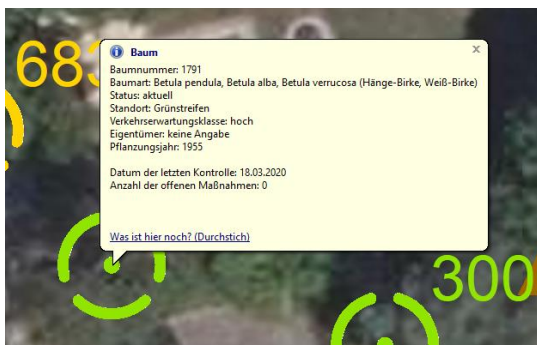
683

Baum

Baumnummer: 1791
Baumart: Betula pendula, Betula alba, Betula verrucosa (Hänge-Birke, Weiß-Birke)
Status: aktuell
Standort: Grünstreifen
Verkehrserwartungsklasse: hoch
Eigentümer: keine Angabe
Pflanzungsjahr: 1955

Datum der letzten Kontrolle: 18.03.2020
Anzahl der offenen Maßnahmen: 0

Was ist hier noch? (Durchstich)

300